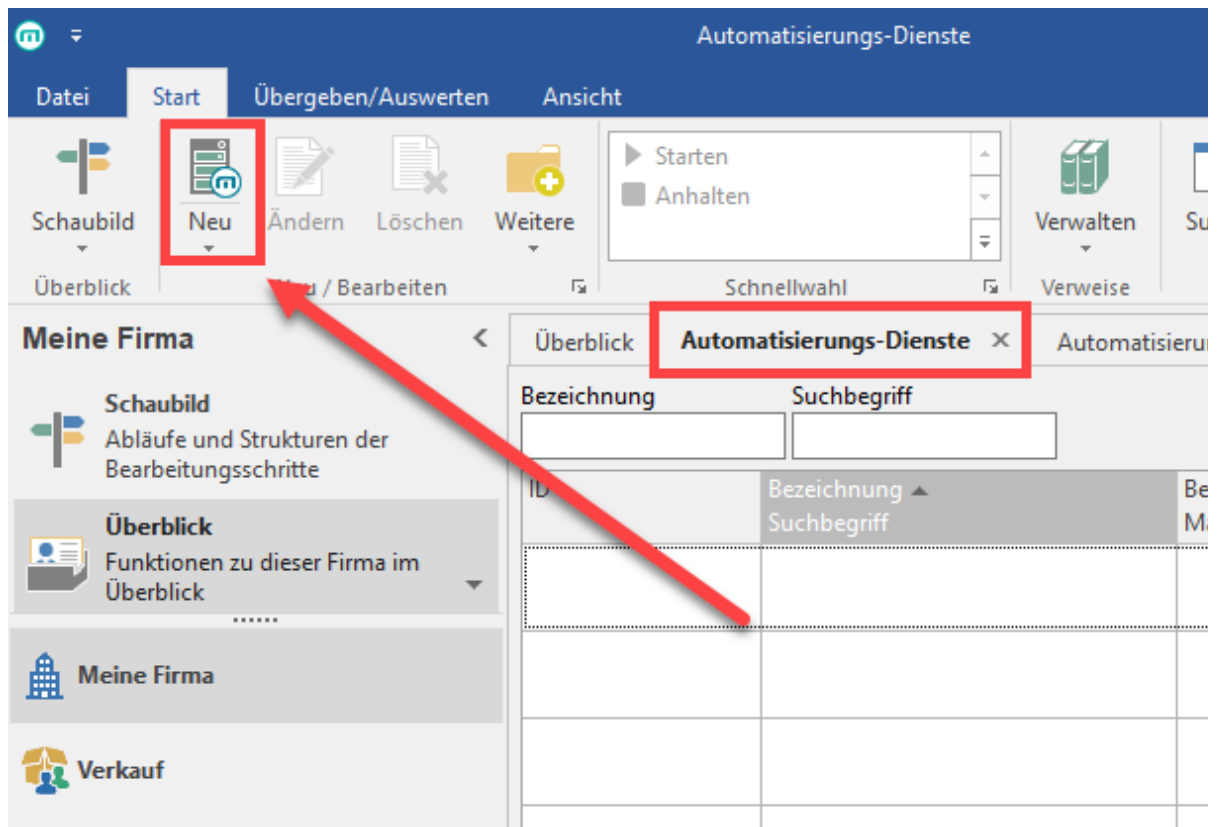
Automatisierungs-Dienste

Datei Start Übergeben/Auswerten Ansicht

Schaubild Neu Ändern Löschen Weitere

Starten
Anhalten

Verwalten Su

Überblick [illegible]u / Bearbeiten Schnellwahl Verweise

Meine Firma

Schaubild
Abläufe und Strukturen der Bearbeitungsschritte

Überblick
Funktionen zu dieser Firma im Überblick

Meine Firma

Verkauf

Überblick Automatisierungs-Dienste × Automatisierun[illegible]

Bezeichnung Suchbegriff

| ID | Bezeichnung ▲ Suchbegriff | Be M |
|---|---|---|
| | | |
| | | |
| | | |